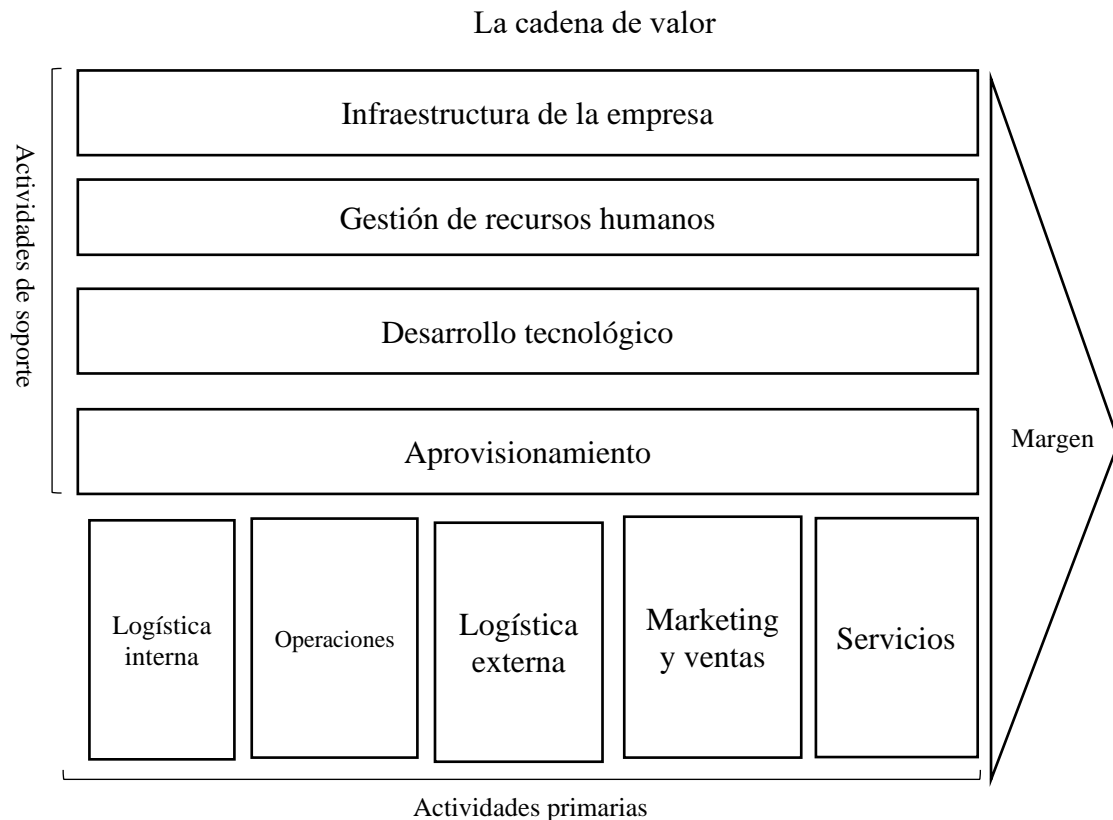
La cadena de valor

Actividades de soporte

Infraestructura de la empresa

Gestión de recursos humanos

Desarrollo tecnológico

Aprovisionamiento

Margen

Logística interna

Operaciones

Logística externa

Marketing y ventas

Servicios

Actividades primarias